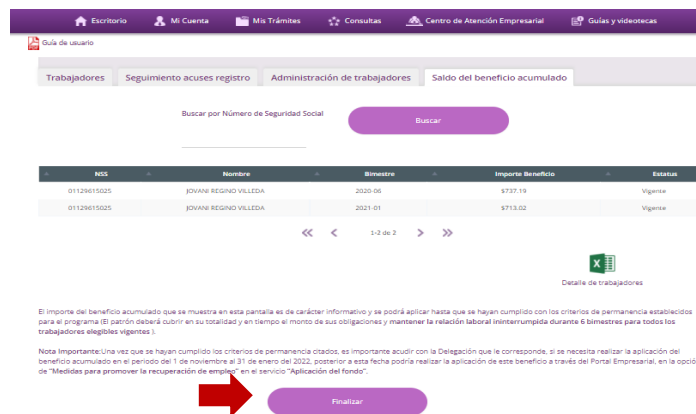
Escritorio Mi Cuenta Mis Trámites Consultas Centro de Atención Empresarial Guías y videotecas

Guía de usuario

Trabajadores | Seguimiento acuses registro | Administración de trabajadores | Saldo del beneficio acumulado

Buscar por Número de Seguridad Social

Buscar

| NSS | Nombre | Bimestre | Importe Beneficio | Estatus |
|---|---|---|---|---|
| 01129615025 | JOVANI REGINO VILLEDA | 2020-06 | $737.19 | Vigente |
| 01129615025 | JOVANI REGINO VILLEDA | 2021-01 | $713.02 | Vigente |

1-2 de 2

Detalle de trabajadores

El importe del beneficio acumulado que se muestra en esta pantalla es de carácter informativo y se podrá aplicar hasta que se hayan cumplido con los criterios de permanencia establecidos para el programa (El patrón deberá cubrir en su totalidad y en tiempo el monto de sus obligaciones y mantener la relación laboral ininterrumpida durante 6 bimestres para todos los trabajadores elegibles vigentes ).

Nota Importante:Una vez que se hayan cumplido los criterios de permanencia citados, es importante acudir con la Delegación que le corresponde, si se necesita realizar la aplicación del beneficio acumulado en el periodo del 1 de noviembre al 31 de enero del 2022, posterior a esta fecha podría realizar la aplicación de este beneficio a través del Portal Empresarial, en la opción de "Medidas para promover la recuperación de empleo" en el servicio "Aplicación del fondo".

Finalizar